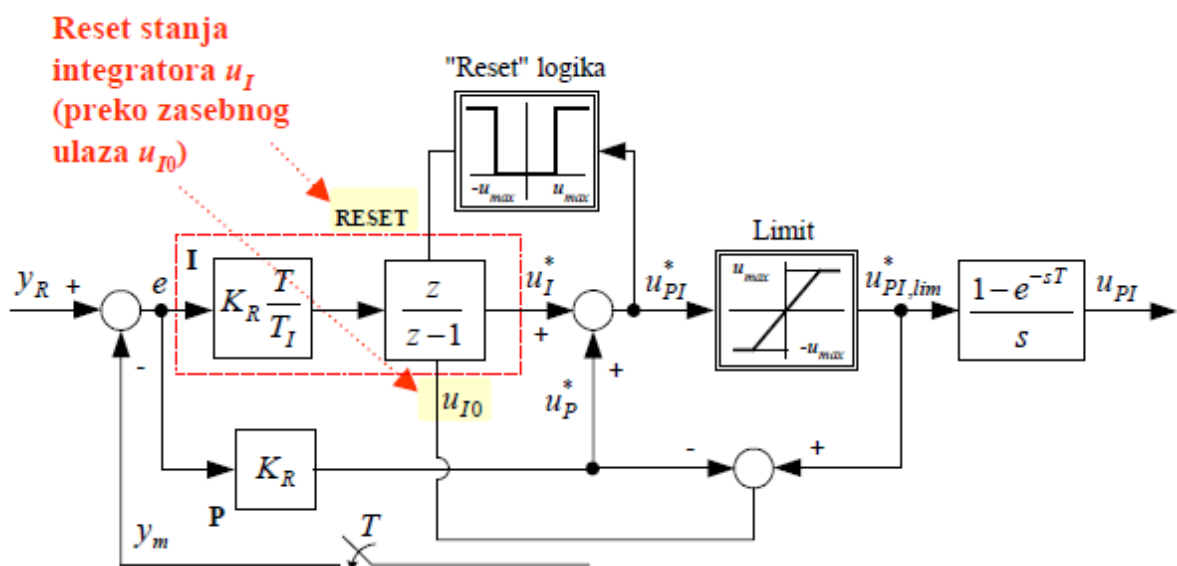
Reset stanja integratora $u_I$ (preko zasebnog ulaza $u_{I0}$)

"Reset" logika

$-u_{max}$ $u_{max}$

RESET

Limit

$y_R$ + $e$ I $K_R \frac{T}{T_I}$ $\frac{z}{z-1}$ $u_I^*$ + $u_{PI}^*$ $u_{max}$ $-u_{max}$ $u_{PI,lim}^*$ $\frac{1-e^{-sT}}{s}$ $u_{PI}$

- $u_{I0}$ $u_P^*$ +

$K_R$ - +

P

$y_m$ $T$